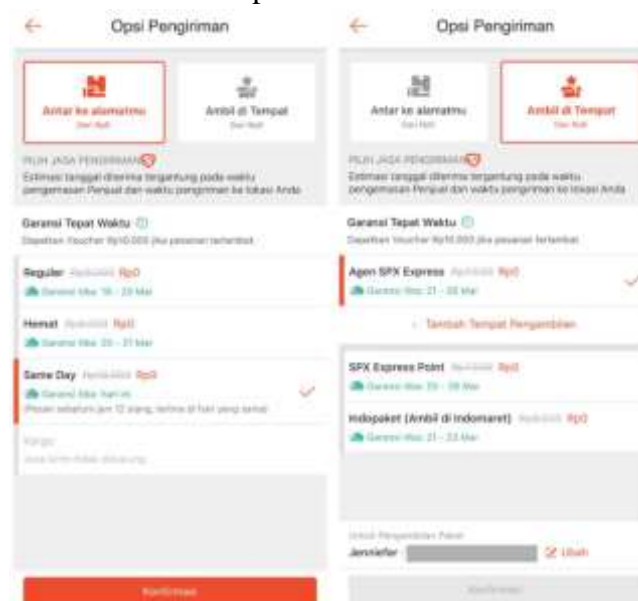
Opsi Pengiriman

Antar ke alamatmu
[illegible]

Ambil di Tempat
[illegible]

PILIH JASA PENGIRIMAN

Estimasi tanggal diterima tergantung pada waktu pengemasan Penjual dan waktu pengiriman ke lokasi Anda

Garansi Tepat Waktu

Dapatkan Voucher Rp10.000 jika pesanan terlambat

Reguler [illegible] Rp0
Garansi tiba: 19 - 20 Mar

Hemat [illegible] Rp0
Garansi tiba: 20 - 21 Mar

Same Day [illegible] Rp0
Garansi tiba: hari ini
Pesan sebelum jam 12 siang, terima di hari yang sama

Kargo
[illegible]

Konfirmasi

Opsi Pengiriman

Antar ke alamatmu
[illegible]

Ambil di Tempat
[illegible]

PILIH JASA PENGIRIMAN

Estimasi tanggal diterima tergantung pada waktu pengemasan Penjual dan waktu pengiriman ke lokasi Anda

Garansi Tepat Waktu

Dapatkan Voucher Rp10.000 jika pesanan terlambat

Agen SPX Express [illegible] Rp0
Garansi tiba: 21 - 20 Mar

+ Tambah Tempat Pengambilan

SPX Express Point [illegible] Rp0
Garansi tiba: 20 - 20 Mar

Indopaket (Ambil di Indomaret) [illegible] Rp0
Garansi tiba: 21 - 23 Mar

Untuk Pengambilan Paket
Jennifer
Ubah

Konfirmasi